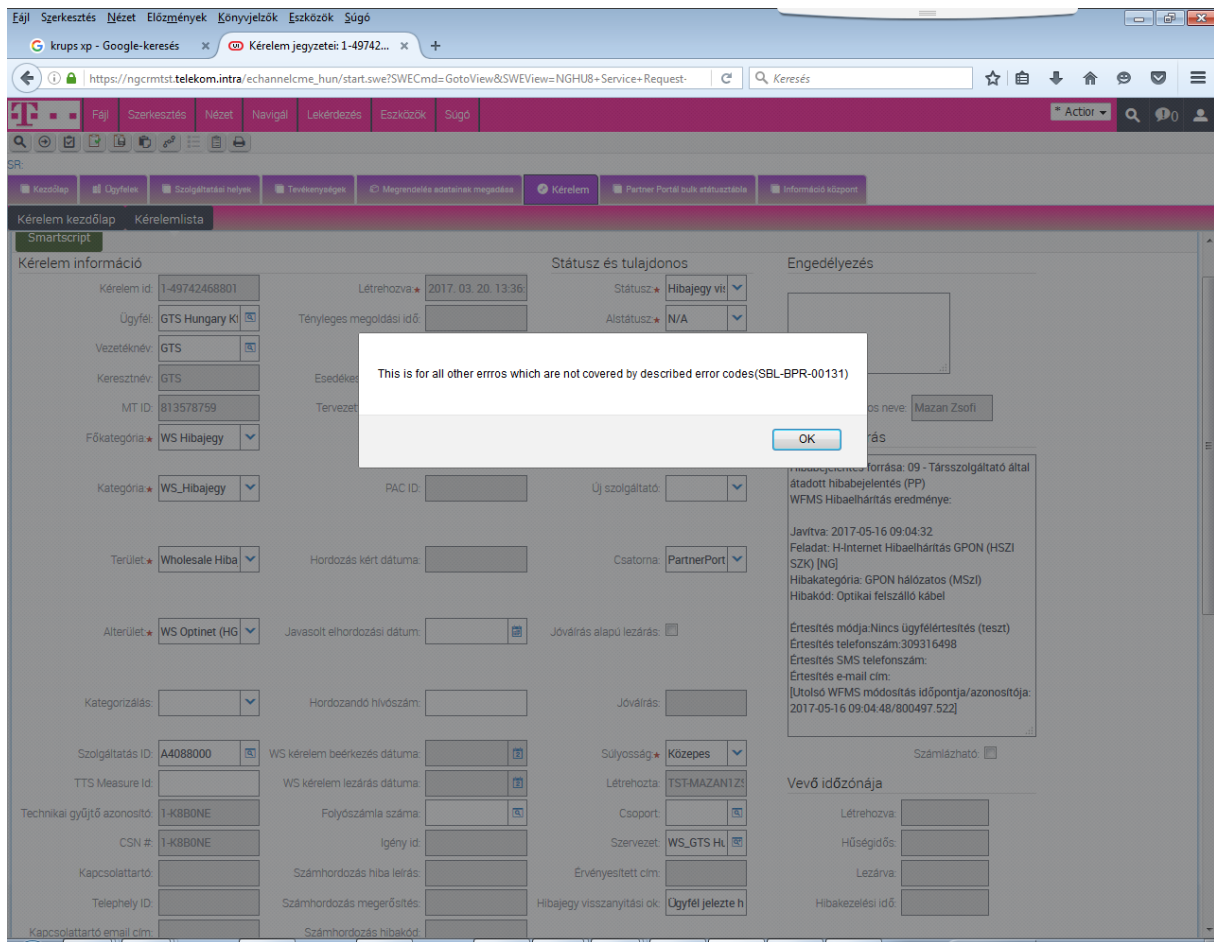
Fájl Szerkesztés Nézet Előzmények Könyvjelzők Eszközök Súgó

krups xp - Google-keresés
Kérelem jegyzetei: 1-49742...

https://ngcrmtst.telekom.intra/echannelcme_hun/start.swe?SWECmd=GotoView&SWEView=NGHU8+Service+Request-
Keresés

Fájl Szerkesztés Nézet Navigál Lekérdezés Eszközök Súgó
* Action

SR:

Kezdőlap | Ügyfelek | Szolgáltatási helyek | Tevékenységek | Megrendelés adatainak megadása | Kérelem | Partner Portál bulk státusztábla | Információ központ

Kérelem kezdőlap Kérelemlista

Smartscript

Kérelem információ

Kérelem id: 1-49742468801
Létrehozva: 2017. 03. 20. 13:36:
Ügyfél: GTS Hungary K
Tényleges megoldási idő:
Vezetéknév: GTS
Keresztnév: GTS
Esedékes
MT ID: 813578759
Tervezet
Főkategória: WS Hibajegy
Kategória: WS_Hibajegy
PAC ID:
Terület: Wholesale Hiba
Hordozás kért dátuma:
Alterület: WS Optinet (HG
Javasolt elhordozási dátum:
Kategorizálás:
Hordozandó hívószám:
Szolgáltatás ID: A4088000
WS kérelem beérkezés dátuma:
TTS Measure Id:
WS kérelem lezárás dátuma:
Technikai gyűjtő azonosító: 1-K8B0NE
Folyószámla száma:
CSN #: 1-K8B0NE
Igény id:
Kapcsolattartó:
Számhordozás hiba leírás:
Telephely ID:
Számhordozás megerősítés:
Kapcsolattartó email cím:
Számhordozás hibakód:

Státusz és tulajdonos

Státusz: Hibajegy vis
Alstátusz: N/A
Új szolgáltató:
Csatorna: PartnerPort
Jóváírás alapú lezárás:
Jóváírás:
Súlyosság: Közepes
Létrehozta: TST-MAZAN1Z
Csoport:
Szervezet: WS_GTS Hu
Érvényesített cím:
Hibajegy visszanyitási ok: Ügyfél jelezte h

Engedélyezés

os neve: Mazan Zsofi
rás

Hibabejelentés forrása: 09 - Társszolgáltató által átadott hibabejelentés (PP)
WFMS Hibaelhárítás eredménye:

Javítva: 2017-05-16 09:04:32
Feladat: H-Internet Hibaelhárítás GPON (HSZI SZK) [NG]
Hibakategória: GPON hálózatos (MSzI)
Hibakód: Optikai felszálló kábel

Értesítés módja:Nincs ügyfélértesítés (teszt)
Értesítés telefonszám:309316498
Értesítés SMS telefonszám:
Értesítés e-mail cím:
[Utolsó WFMS módosítás időpontja/azonosítója: 2017-05-16 09:04:48/800497.522]

Számlázható:

Vevő időzónája

Létrehozva:
Hűségidős:
Lezárva:
Hibakezelési idő:

This is for all other erros which are not covered by described error codes(SBL-BPR-00131)

OK